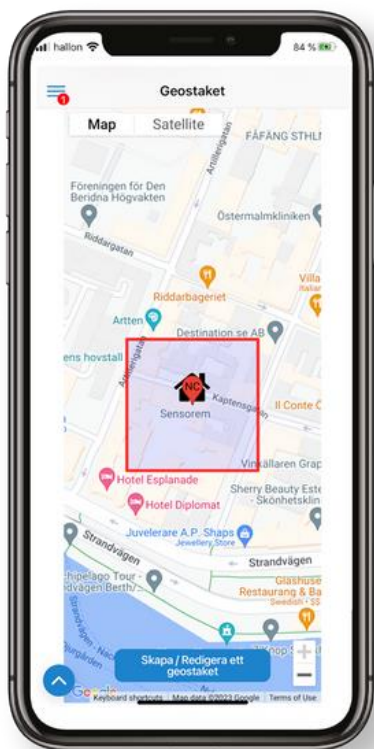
hallon
84 %
1
Geostaket
Map
Satellite
FÄFANG STHLM
Artillerigatan
Föreningen för Den Beridna Högvakten
Östermalmkliniken
Riddargatan
Villa
Italian
Riddarbageriet
Artten
Destination se AB
ens hovstall
Artillerigatan
NC
Kaptensgatan
Sensorem
Il Conte C
Vinkällaren Grap
Hotel Esplanade
Sherry Beauty Este
- Skönhetsklin
Hotel Diplomat
Juvelerare A.P. Shaps
Jewellery Store
Strandvägen
Strandvägen
hipelago Tour -
dvägen Berth
Glashuset
Restaurang & Ba
Swedish · $$
Strandvägen
Skapa / Redigera ett geostaket
Google
Keyboard shortcuts
Map data ©2023 Google
Terms of Use